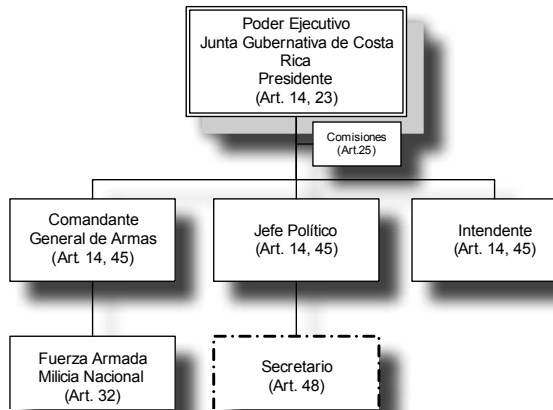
Poder Ejecutivo
Junta Gubernativa de Costa Rica
Presidente
(Art. 14, 23)

Comisiones
(Art.25)

Comandante General de Armas
(Art. 14, 45)

Jefe Político
(Art. 14, 45)

Intendente
(Art. 14, 45)

Fuerza Armada
Milicia Nacional
(Art. 32)

Secretario
(Art. 48)